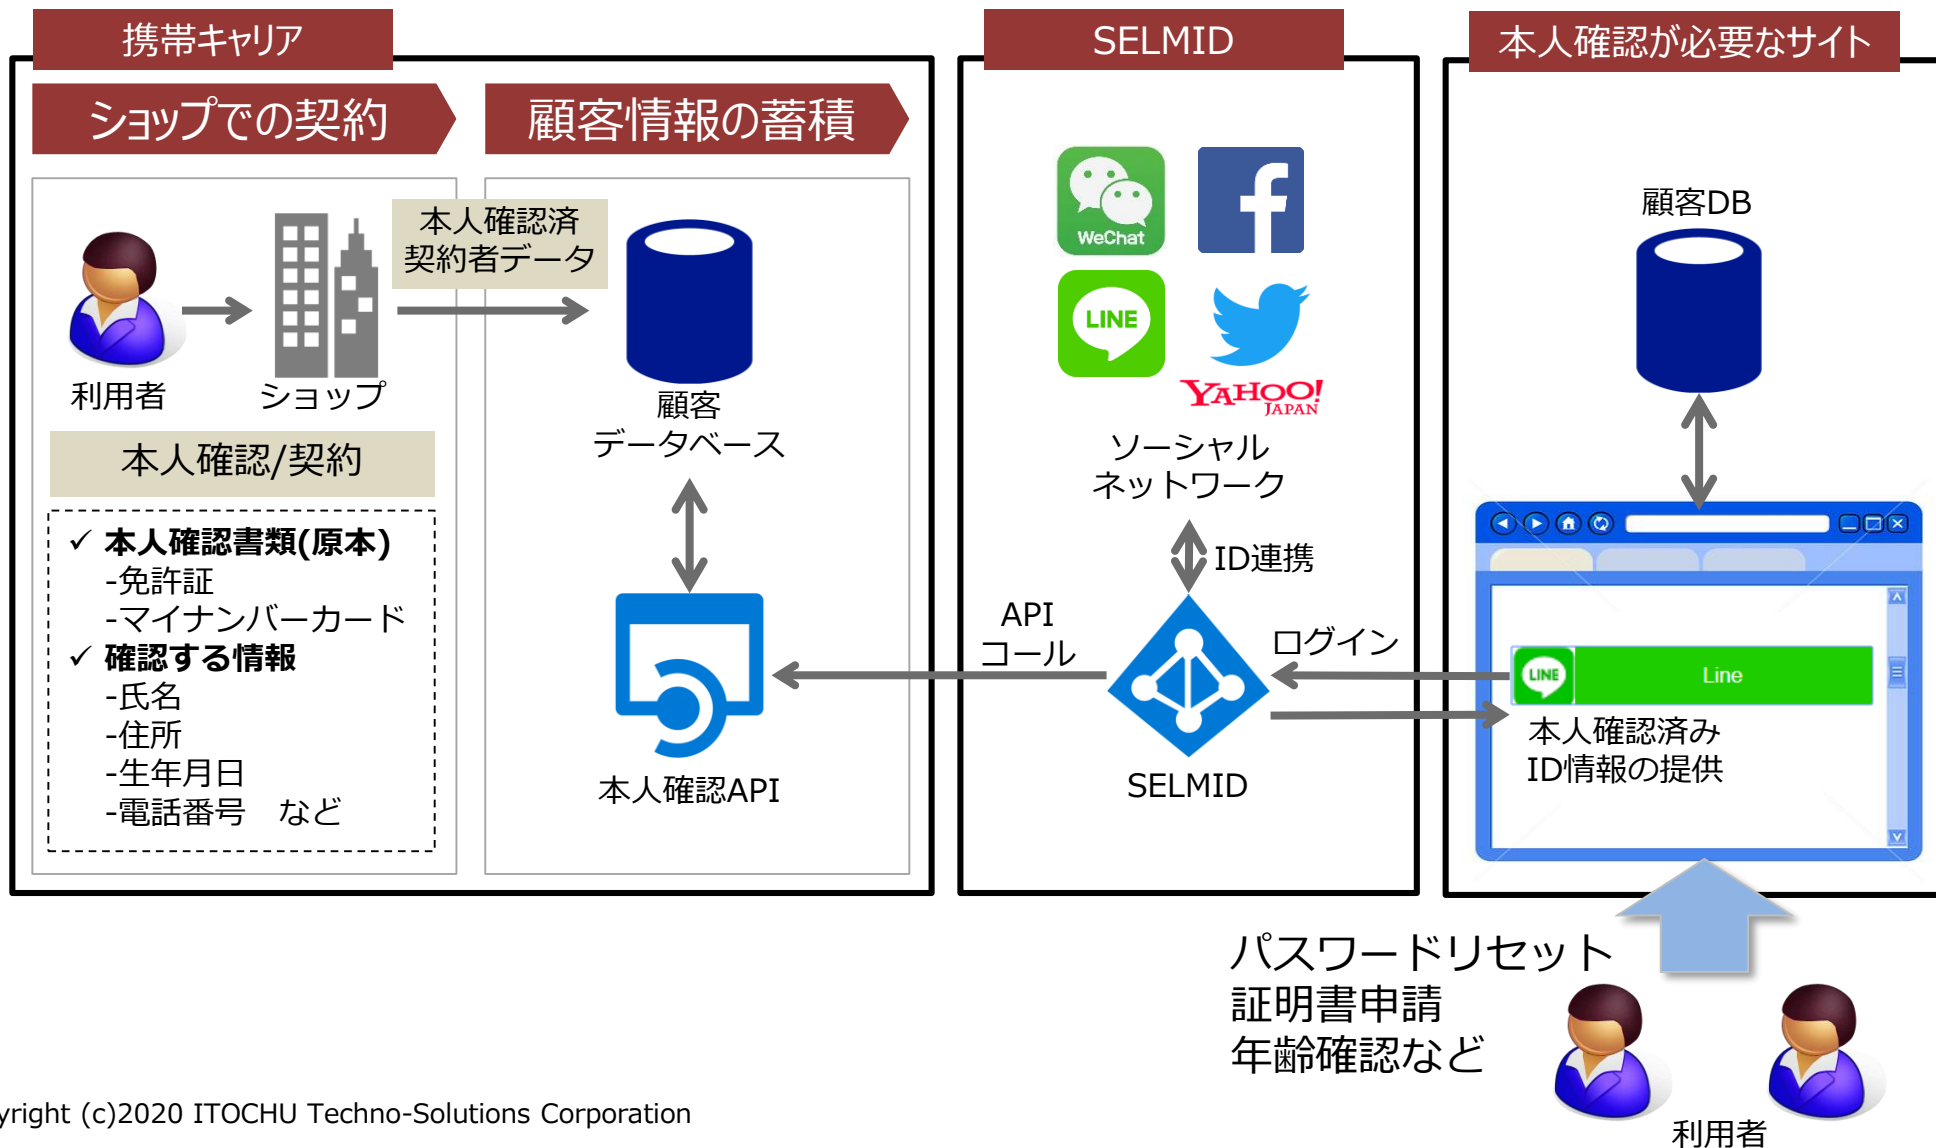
携帯キャリア

SELMID

本人確認が必要なサイト

ショップでの契約

顧客情報の蓄積

本人確認済
契約者データ

利用者

ショップ

顧客
データベース

本人確認/契約

✓ 本人確認書類(原本)
-免許証
-マイナンバーカード
✓ 確認する情報
-氏名
-住所
-生年月日
-電話番号　など

本人確認API

WeChat

LINE

YAHOO! JAPAN

ソーシャル
ネットワーク

ID連携

API
コール

ログイン

SELMID

顧客DB

LINE

Line

本人確認済み
ID情報の提供

パスワードリセット
証明書申請
年齢確認など

利用者

yright (c)2020 ITOCHU Techno-Solutions Corporation